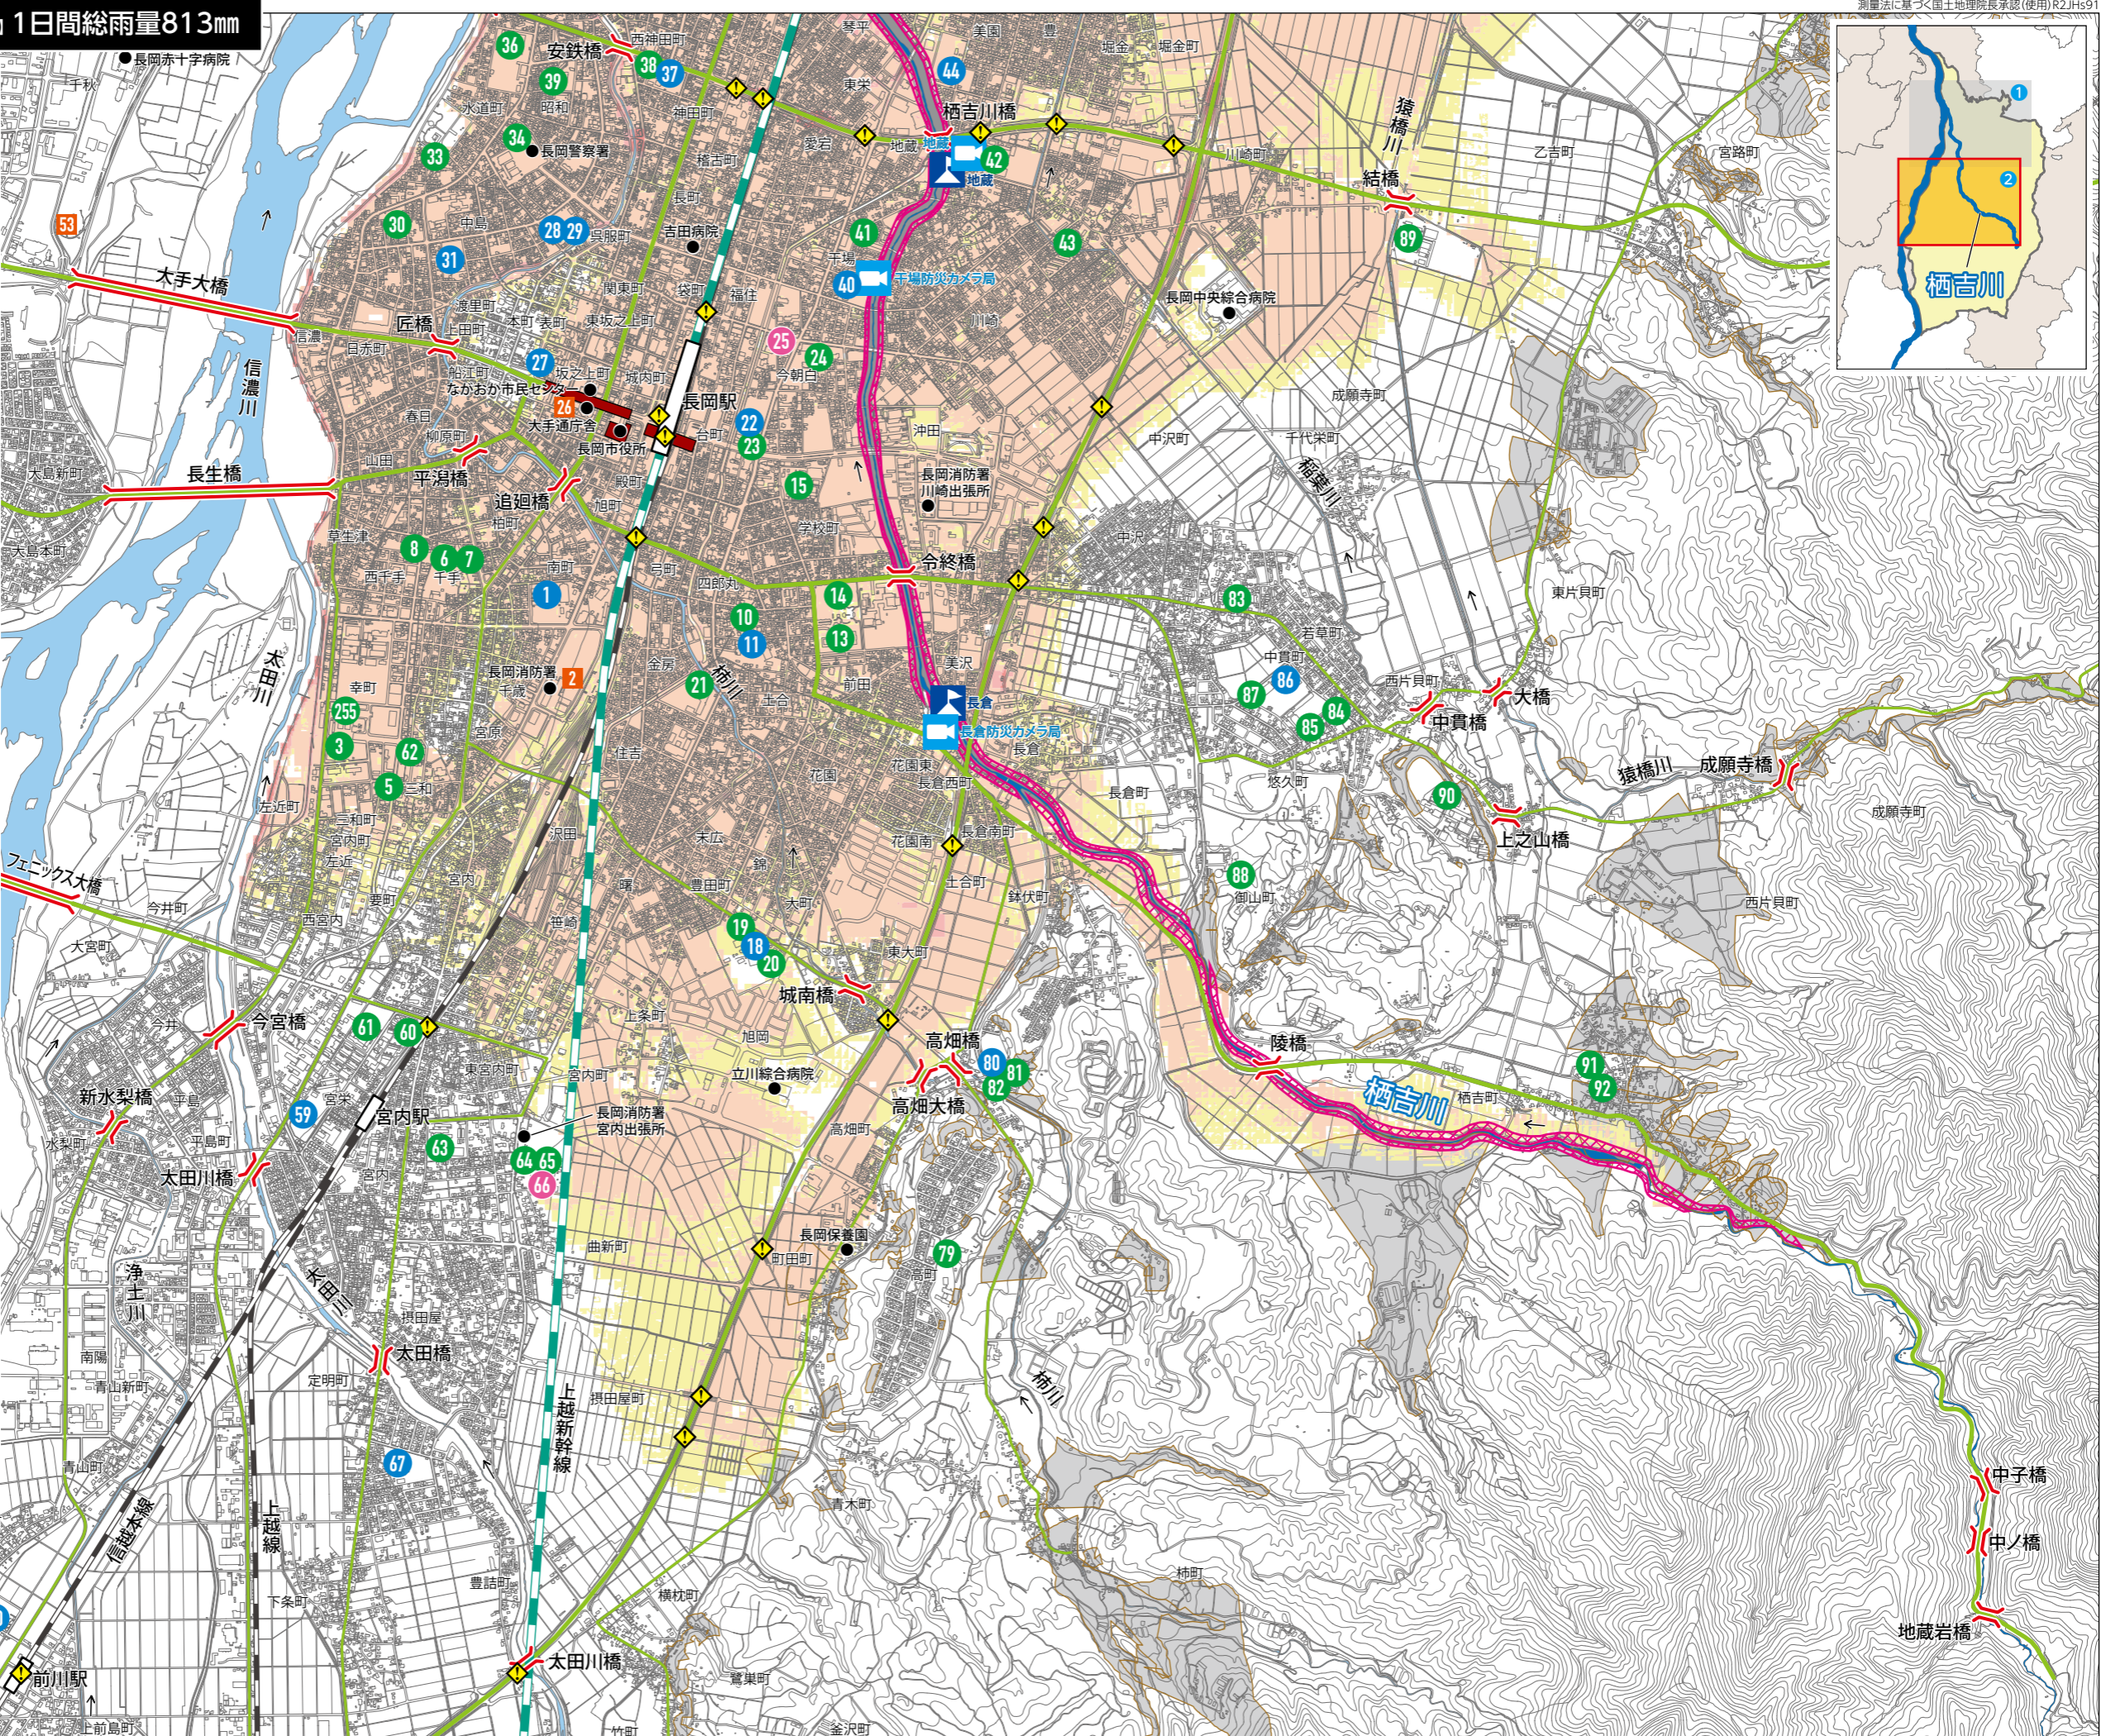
1日間総雨量813㎜

測量法に基づく国土地理院長承認(使用)R2JHs91

長岡赤十字病院
36
安鉄橋
38
37
39
34
33
長岡警察署
30
28
29
31
吉田病院
53
大手大橋
信濃川
匠橋
27
なかおか市民センター
26
大手通
長岡市役所
長岡駅
22
23
25
24
15
長生橋
平潟橋
追廻橋
8
6
7
1
10
11
14
13
長岡消防署
千秋
2
21
柿川
255
3
62
5
太田川
フェニックス大橋
今宮橋
61
60
宮内駅
59
新水梨橋
太田川橋
63
64
65
66
長岡消防署
宮内出張所
立川綜合病院
19
18
20
城南橋
高畑橋
高畑大橋
80
81
82
長岡保養園
79
浄土川
太田川
太田橋
67
信越本線
上越線
上越新幹線
太田川橋
前川駅
柿川
44
栖吉川橋
42
地蔵
41
43
40
千場防災カメラ局
長岡中央綜合病院
長岡消防署
川崎出張所
合終橋
長倉
長倉防災カメラ局
猿橋川
結橋
89
83
86
87
84
85
中貫橋
大橋
90
猿橋川
成願寺橋
上之山橋
88
陵橋
栖吉川
91
92
中子橋
中ノ橋
地蔵岩橋
稲葉川
栖吉川
1
2